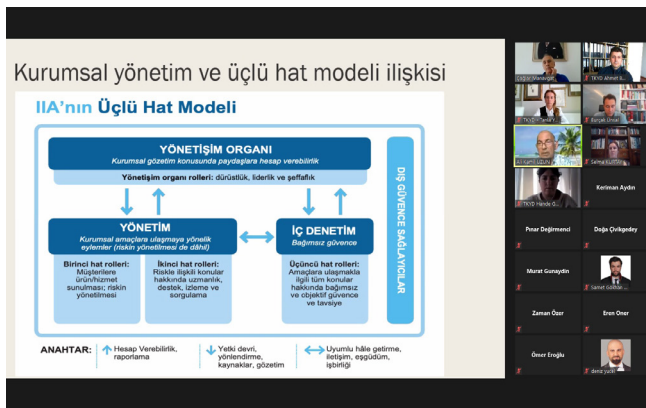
Kurumsal yönetim ve üçlü hat modeli ilişkisi

IIA'nın Üçlü Hat Modeli

YÖNETİŞİM ORGANI
Kurumsal gözetim konusunda paydaşlara hesap verebilirlik

Yönetişim organı rolleri: dürüstlük, liderlik ve şeffaflık

YÖNETİM
Kurumsal amaçlara ulaşmaya yönelik eylemler (riskin yönetilmesi de dâhil)

İÇ DENETİM
Bağımsız güvence

Birinci hat rolleri:
Müşterilere ürün/hizmet sunulması; riskin yönetilmesi

İkinci hat rolleri:
Riskle ilişkili konular hakkında uzmanlık, destek, izleme ve sorgulama

Üçüncü hat rolleri:
Amaçlara ulaşmakla ilgili tüm konular hakkında bağımsız ve objektif güvence ve tavsiye

DIŞ GÜVENCE SAĞLAYICILAR

ANAHTAR:
Hesap Verebilirlik, raporlama
Yetki devri, yönlendirme, kaynaklar, gözetim
Uyumlu hâle getirme, iletişim, eşgüdüm, işbirliği

Çağlar Manavgat
TKYD Ahmet B...
TKYD Tanay
Burçak Ünsal
Kürşad UZUN
Selma Kurtulu...
TKYD Hande G...
Keriman Aydın
Pınar Değirmenci
Doğa Çivikgedey
Murat Gonaydın
Samet Gökbak...
Zaman Özer
Eren Oner
Ömer Eroğlu
deniz yucel